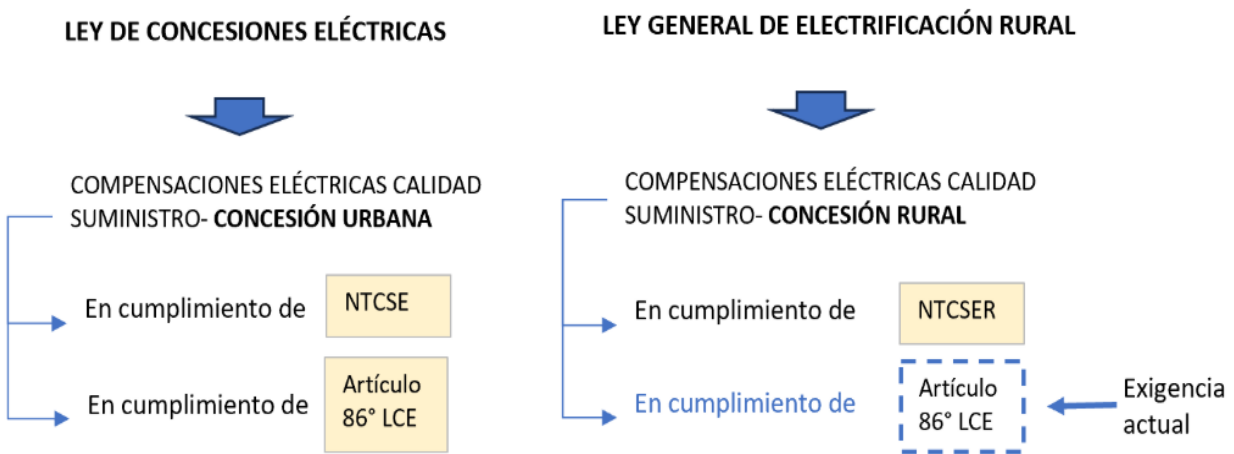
LEY DE CONCESIONES ELÉCTRICAS

COMPENSACIONES ELÉCTRICAS CALIDAD SUMINISTRO- **CONCESIÓN URBANA**

En cumplimiento de NTCSE

En cumplimiento de Artículo 86° LCE

LEY GENERAL DE ELECTRIFICACIÓN RURAL

COMPENSACIONES ELÉCTRICAS CALIDAD SUMINISTRO- **CONCESIÓN RURAL**

En cumplimiento de NTCSER

En cumplimiento de Artículo 86° LCE

Exigencia actual